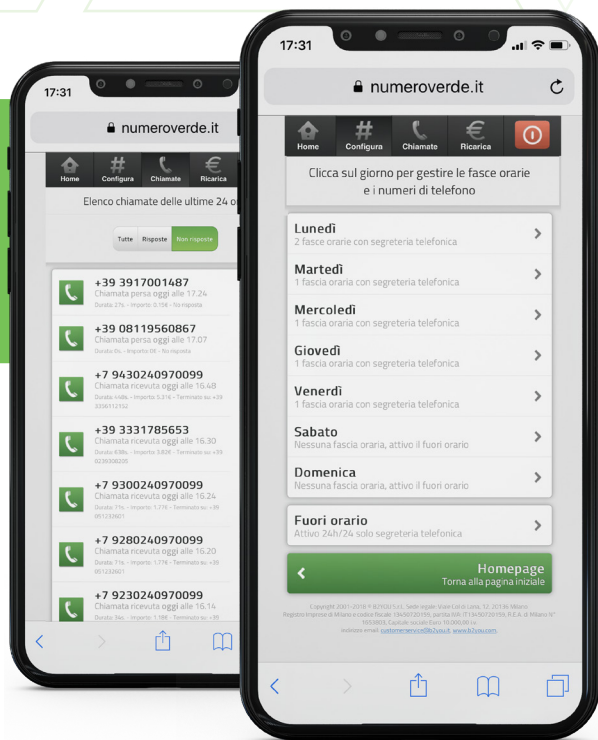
17:31

numeroverde.it

Home
Configura
Chiamate
Ricarica

Elenco chiamate delle ultime 24 o

Tutte
Risposte
Non risposte

+39 3917001487
Chiamata persa oggi alle 17.24
Durata 27s - Importo 0.15€ - No risposta

+39 08119560867
Chiamata persa oggi alle 17.07
Durata 0s - Importo 0€ - No risposta

+7 9430240970099
Chiamata ricevuta oggi alle 16.48
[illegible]

+39 3331785653
Chiamata ricevuta oggi alle 16.30
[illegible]

+7 9300240970099
Chiamata ricevuta oggi alle 16.24
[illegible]

+7 9280240970099
Chiamata ricevuta oggi alle 16.20
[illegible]

+7 9230240970099
Chiamata ricevuta oggi alle 16.14
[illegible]

17:31

numeroverde.it

Home
Configura
Chiamate
Ricarica

Clicca sul giorno per gestire le fasce orarie e i numeri di telefono

Lunedì
2 fasce orarie con segreteria telefonica

Martedì
1 fascia oraria con segreteria telefonica

Mercoledì
1 fascia oraria con segreteria telefonica

Giovedì
1 fascia oraria con segreteria telefonica

Venerdì
1 fascia oraria con segreteria telefonica

Sabato
Nessuna fascia oraria, attivo il fuori orario

Domenica
Nessuna fascia oraria, attivo il fuori orario

Fuori orario
Attivo 24h/24 solo segreteria telefonica

Homepage
Torna alla pagina iniziale

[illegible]